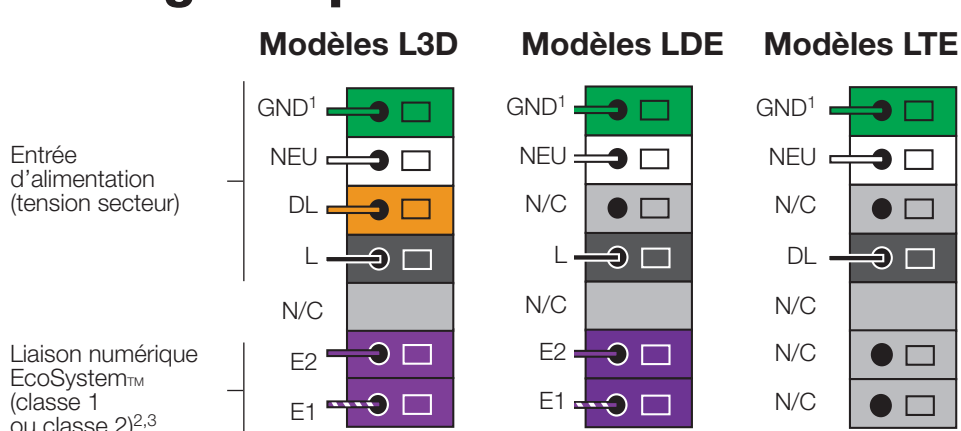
Modèles L3D

Modèles LDE

Modèles LTE

Entrée d'alimentation (tension secteur)

Liaison numérique EcoSystem™ (classe 1 ou classe 2)$^{2,3}$

| Modèles L3D | Modèles LDE | Modèles LTE |
|---|---|---|
| GND$^1$ | GND$^1$ | GND$^1$ |
| NEU | NEU | NEU |
| DL | N/C | N/C |
| L | L | DL |
| N/C | N/C | N/C |
| E2 | E2 | N/C |
| E1 | E1 | N/C |